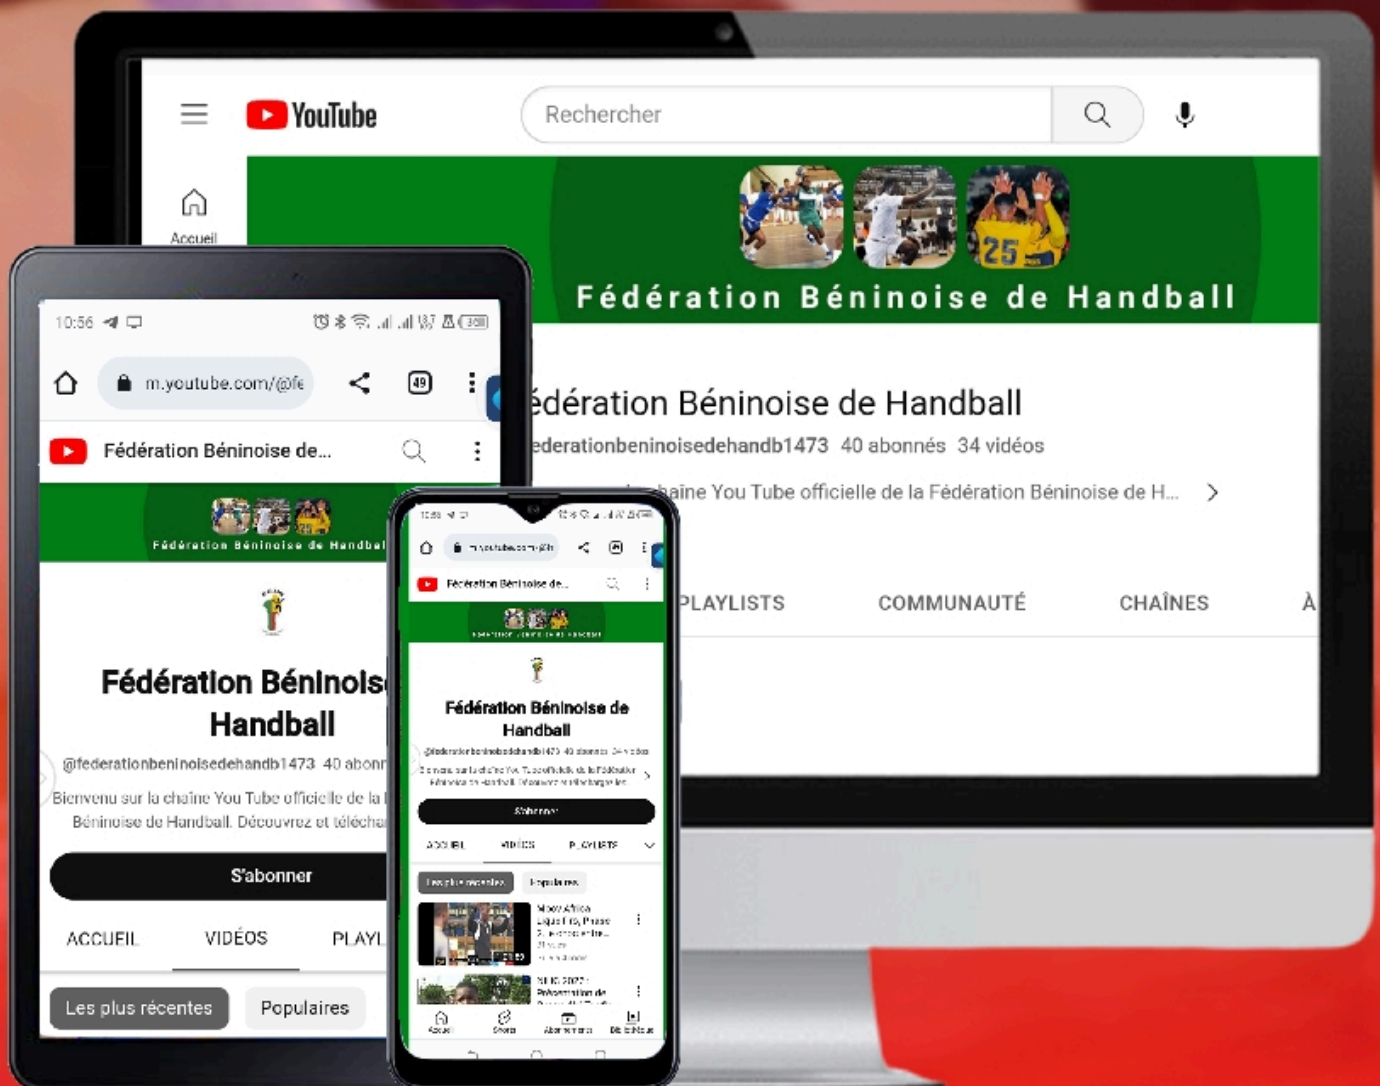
YouTube
Rechercher
Accueil
Fédération Béninoise de Handball
édération Béninoise de Handball
ederationbeninoisedehandb1473 40 abonnés 34 vidéos
aine You Tube officielle de la Fédération Béninoise de H...
PLAYLISTS COMMUNAUTÉ CHAÎNES À

10:56
m.youtube.com/@fe
49
Fédération Béninoise de...
Fédération Béninoise de Handbal
Fédération Béninois Handball
@federationbeninoisedehandb1473 40 abonn
Bienvenu sur la chaine You Tube officielle de la Béninoise de Handball. Découvrez et télécha
S'abonner
ACCUEIL VIDÉOS PLAYL
Les plus récentes Populaires

Fédération Béninoise de...
Fédération Béninoise de Handball
S'abonner
ACCUEIL VIDÉOS PLAYLISTS
Les plus récentes Populaires
Accueil Shorts Abonnements Bibliothèque